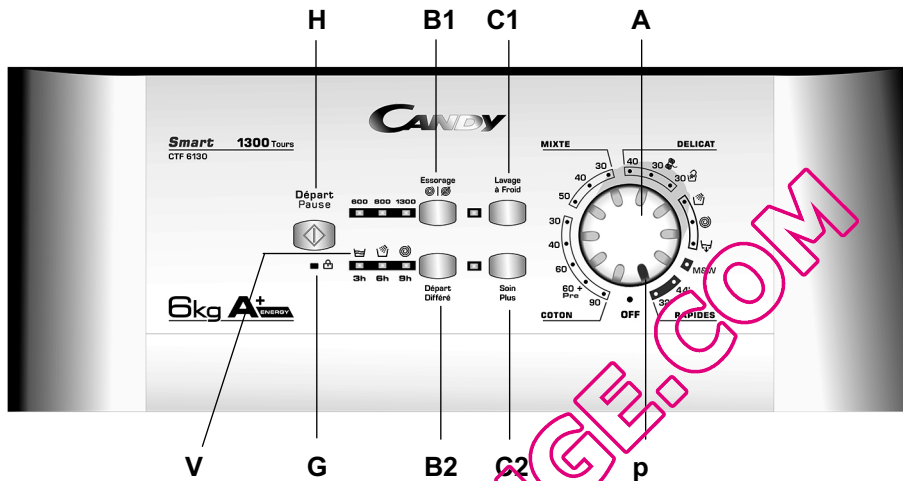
H B1 C1 A

CANDY

Smart 1300 Tours
CTF 6130

Départ
Pause

Essorage

Lavage
à Froid

600 800 1300

3h 6h 9h

Départ
Différé

Soin
Plus

6kg A+ ENERGY

MIXTE
DELICAT
30
40
50
40
30
30
30
40
60
60 + Pre
90
COTON
OFF
M&W
44'
32'
RAPIDES

V G B2 C2 GE.COM p